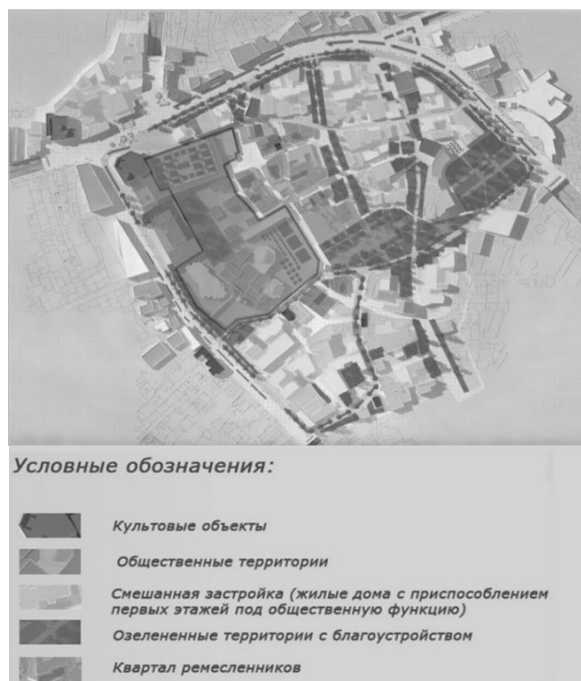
Условные обозначения:

Культовые объекты

Общественные территории

Смешанная застройка (жилые дома с приспособлением первых этажей под общественную функцию)

Озелененные территории с благоустройством

Квартал ремесленников